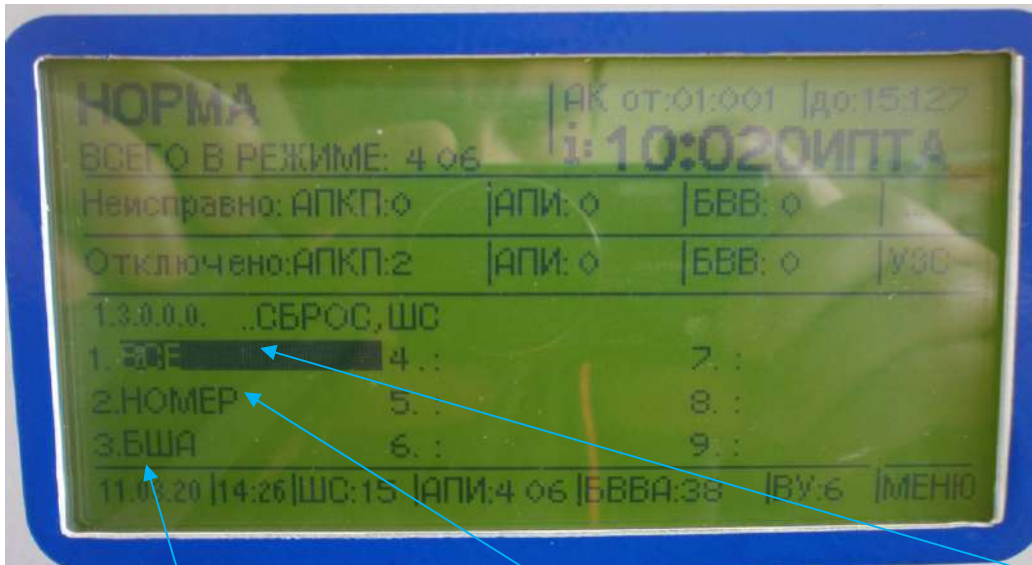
НОРМА
ВСЕГО В РЕЖИМЕ: 4 06

АК от:01:001 |до:15:127
i: 10:020ИПТА

Неисправно: АПКП:0 |АПИ: 0 |БВВ: 0 |

Отключено:АПКП:2 |АПИ: 0 |БВВ: 0 |УЗС

1.3.0.0.0. ..СБРОС, ШС

1. ВСЕ 4. : 7. :

2.НОМЕР 5. : 8. :

3.БША 6. : 9. :

11.0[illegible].20 |14:26 |ШС:15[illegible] |АПИ:4 06 |БВВА:38 |ВУ:6 |МЕНЮ